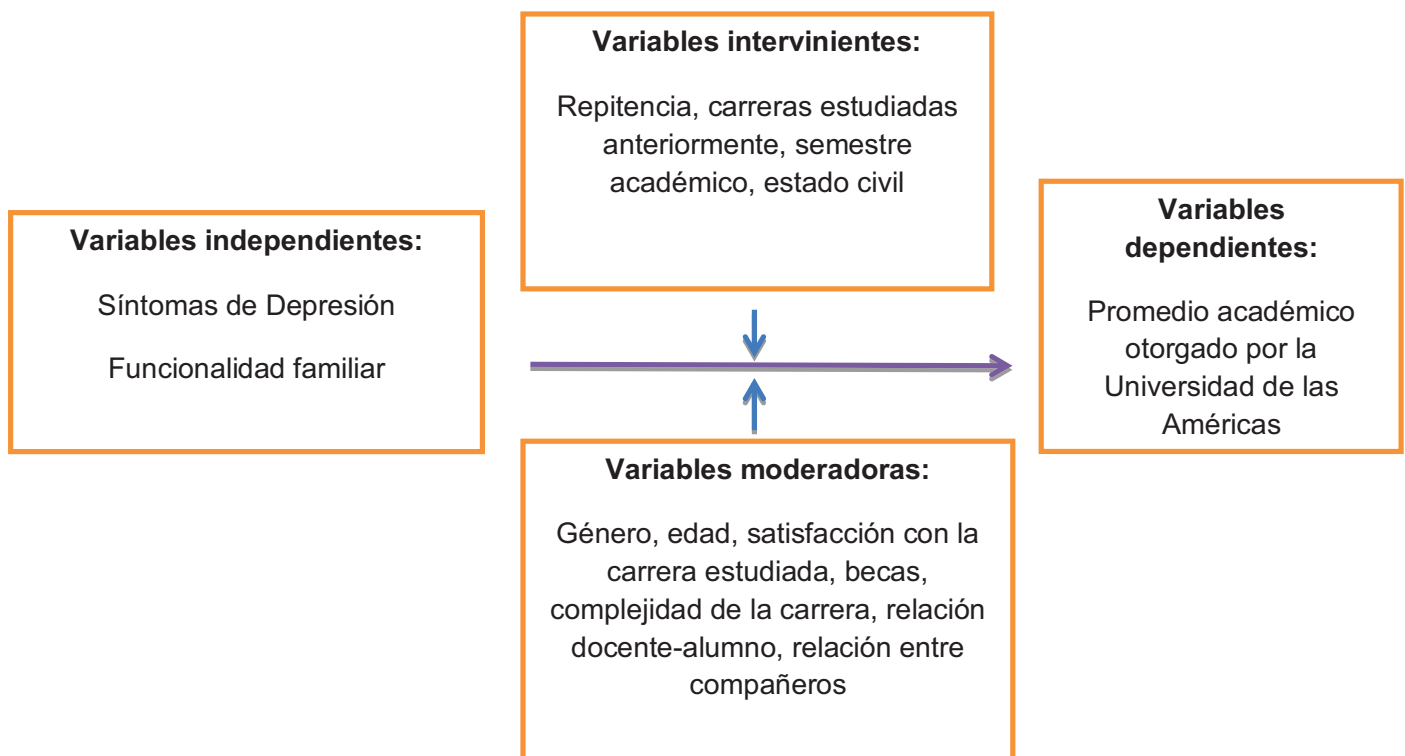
Variables intervinientes:

Repitencia, carreras estudiadas anteriormente, semestre académico, estado civil

Variables independientes:

Síntomas de Depresión

Funcionalidad familiar

Variables dependientes:

Promedio académico otorgado por la Universidad de las Américas

Variables moderadoras:

Género, edad, satisfacción con la carrera estudiada, becas, complejidad de la carrera, relación docente-alumno, relación entre compañeros